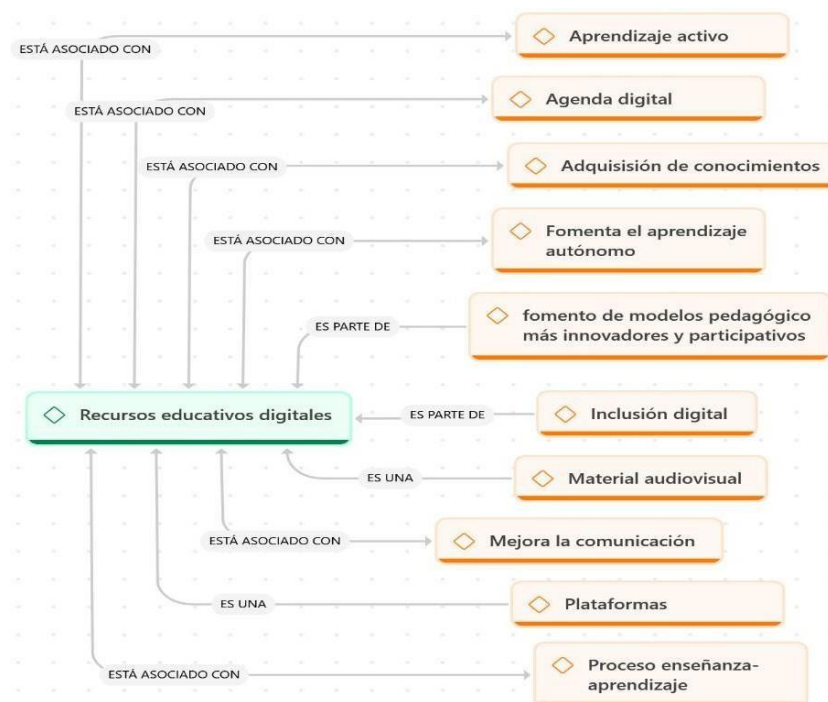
ESTÁ ASOCIADO CON
Aprendizaje activo
ESTÁ ASOCIADO CON
Agenda digital
ESTÁ ASOCIADO CON
Adquisisión de conocimientos
ESTÁ ASOCIADO CON
Fomenta el aprendizaje autónomo
ES PARTE DE
fomento de modelos pedagógico más innovadores y participativos
Recursos educativos digitales
ES PARTE DE
Inclusión digital
ES UNA
Material audiovisual
ESTÁ ASOCIADO CON
Mejora la comunicación
ES UNA
Plataformas
ESTÁ ASOCIADO CON
Proceso enseñanza-aprendizaje